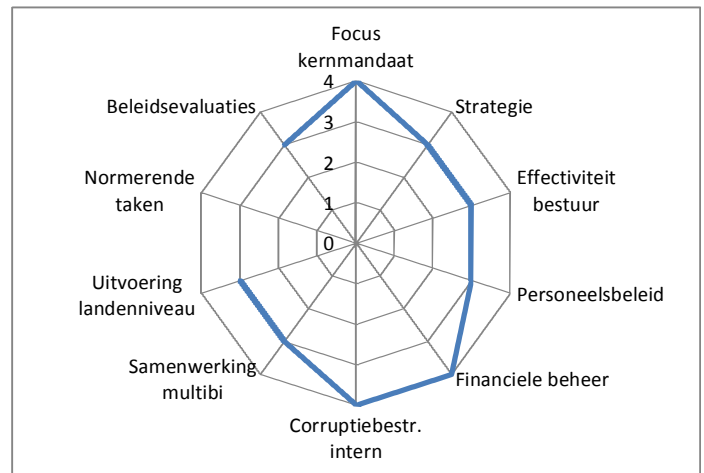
Focus kernmandaat

4

3

2

1

0

Strategie

Effectiviteit bestuur

Personeelsbeleid

Financiele beheer

Corruptiebestr. intern

Samenwerking multibi

Uitvoering landenniveau

Normerende taken

Beleidsevaluaties